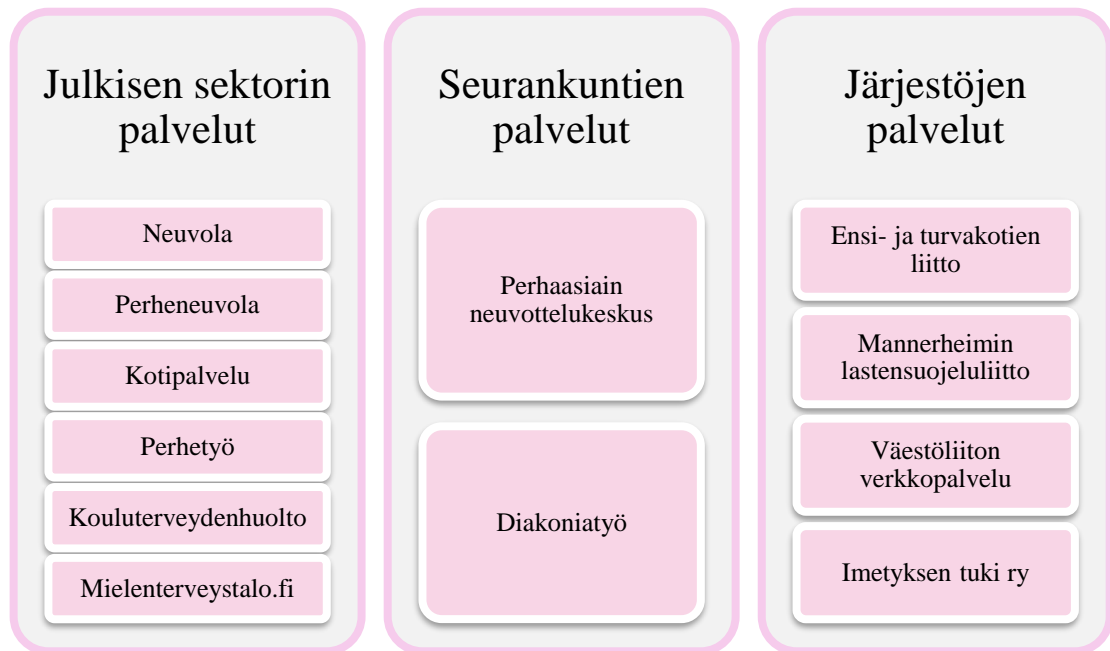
Julkisen sektorin palvelut

Neuvola

Perheneuvola

Kotipalvelu

Perhetyö

Kouluterveydenhuolto

Mielenterveystalo.fi

Seurankuntien palvelut

Perhaasiain neuvottelukeskus

Diakoniatyö

Järjestöjen palvelut

Ensi- ja turvakotien liitto

Mannerheimin lastensuojeluliitto

Väestöliiton verkkopalvelu

Imetyksen tuki ry